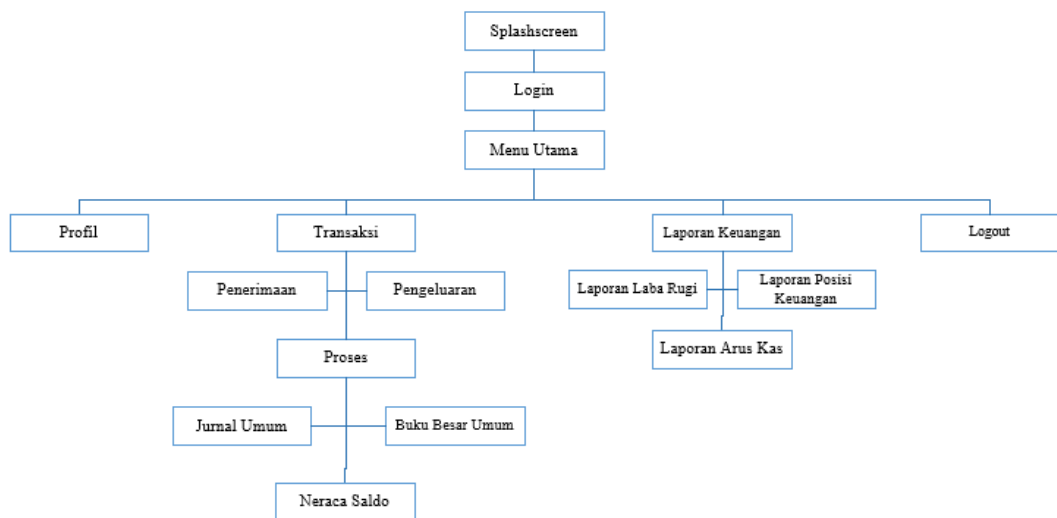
Splashscreen

Login

Menu Utama

Profil

Transaksi

Penerimaan

Pengeluaran

Proses

Jurnal Umum

Buku Besar Umum

Neraca Saldo

Laporan Keuangan

Laporan Laba Rugi

Laporan Posisi Keuangan

Laporan Arus Kas

Logout